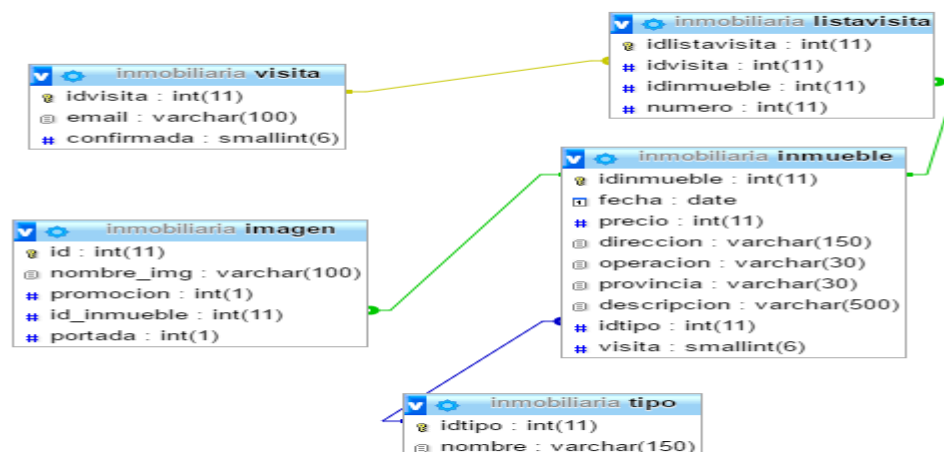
inmobiliaria listavisita
idlistavisita : int(11)
idvisita : int(11)
idinmueble : int(11)
numero : int(11)

inmobiliaria visita
idvisita : int(11)
email : varchar(100)
confirmada : smallint(6)

inmobiliaria inmueble
idinmueble : int(11)
fecha : date
precio : int(11)
direccion : varchar(150)
operacion : varchar(30)
provincia : varchar(30)
descripcion : varchar(500)
idtipo : int(11)
visita : smallint(6)

inmobiliaria imagen
id : int(11)
nombre_img : varchar(100)
promocion : int(1)
id_inmueble : int(11)
portada : int(1)

inmobiliaria tipo
idtipo : int(11)
nombre : varchar(150)